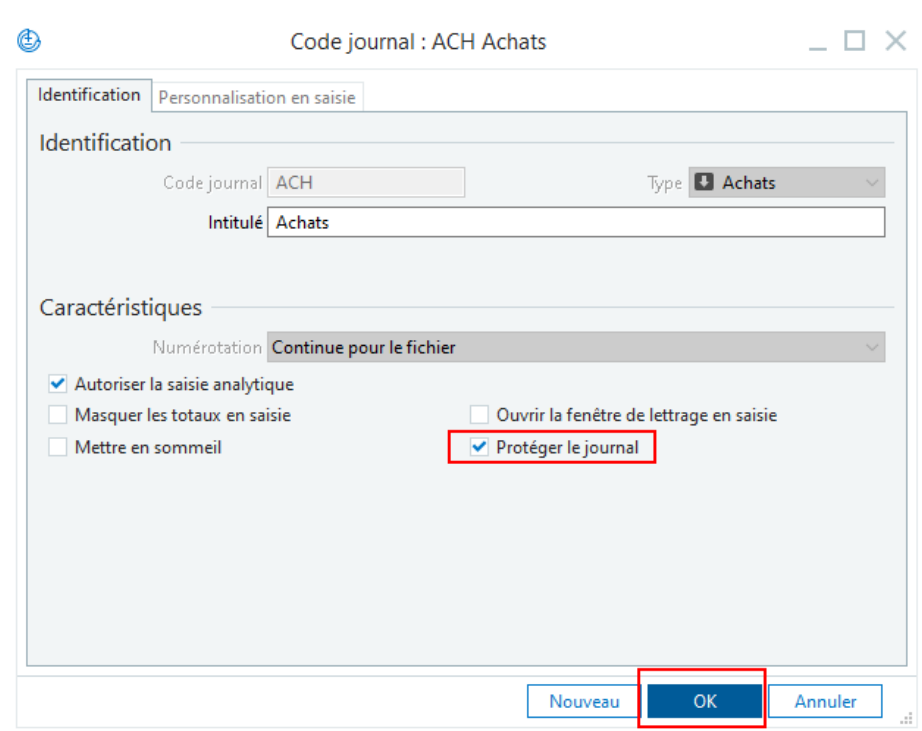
Code journal : ACH Achats

Identification | Personnalisation en saisie

Identification

Code journal ACH

Type Achats

Intitulé Achats

Caractéristiques

Numérotation Continue pour le fichier

Autoriser la saisie analytique

Masquer les totaux en saisie

Ouvrir la fenêtre de lettrage en saisie

Mettre en sommeil

Protéger le journal

Nouveau | OK | Annuler